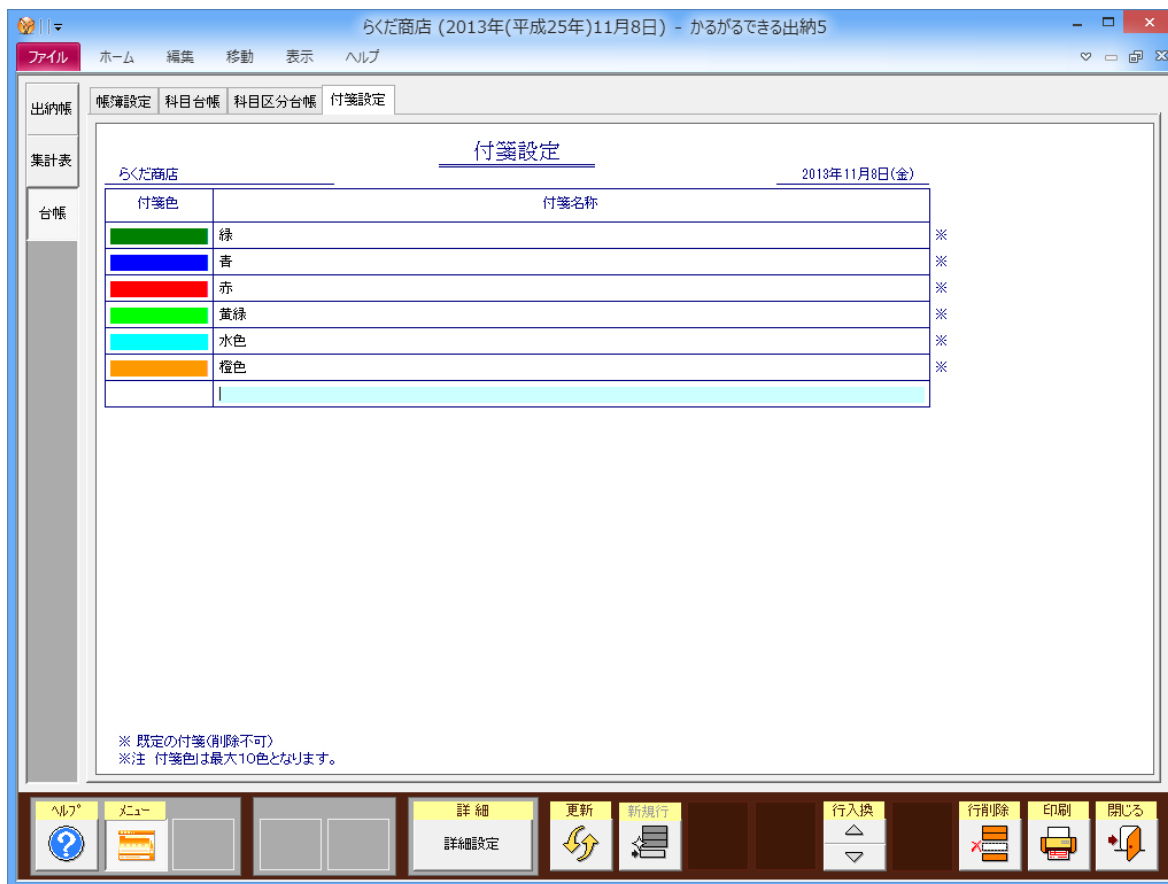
らくだ商店 (2013年(平成25年)11月8日) - かるがるできる出納5

ファイル　ホーム　編集　移動　表示　ヘルプ

出納帳
集計表
台帳

帳簿設定　科目台帳　科目区分台帳　付箋設定

付箋設定

らくだ商店

2013年11月8日(金)

| 付箋色 | 付箋名称 |
|---|---|
| | 緑 ※ |
| | 青 ※ |
| | 赤 ※ |
| | 黄緑 ※ |
| | 水色 ※ |
| | 橙色 ※ |
| | |

※ 既定の付箋(削除不可)
※注 付箋色は最大10色となります。

ヘルプ　メニュー　詳細　詳細設定　更新　新規行　行入換　行削除　印刷　閉じる